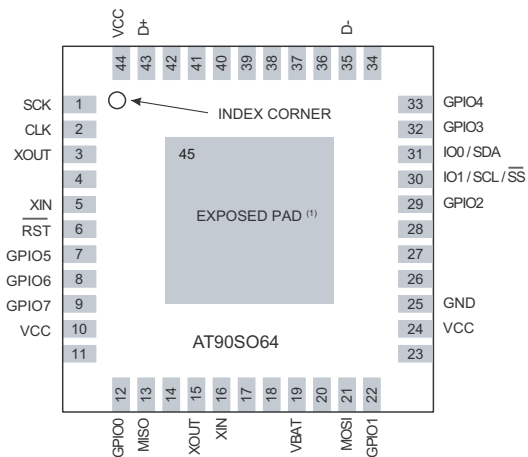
VCC
D+
D-
44 43 42 41 40 39 38 37 36 35 34

SCK 1
CLK 2
XOUT 3
4
XIN 5
$\overline{RST}$ 6
GPIO5 7
GPIO6 8
GPIO7 9
VCC 10
11

INDEX CORNER

45

EXPOSED PAD $^{(1)}$

AT90SO64

33 GPIO4
32 GPIO3
31 IO0 / SDA
30 IO1 / SCL / $\overline{SS}$
29 GPIO2
28
27
26
25 GND
24 VCC
23

12 13 14 15 16 17 18 19 20 21 22
GPIO0
MISO
XOUT
XIN
VBAT
MOSI
GPIO1